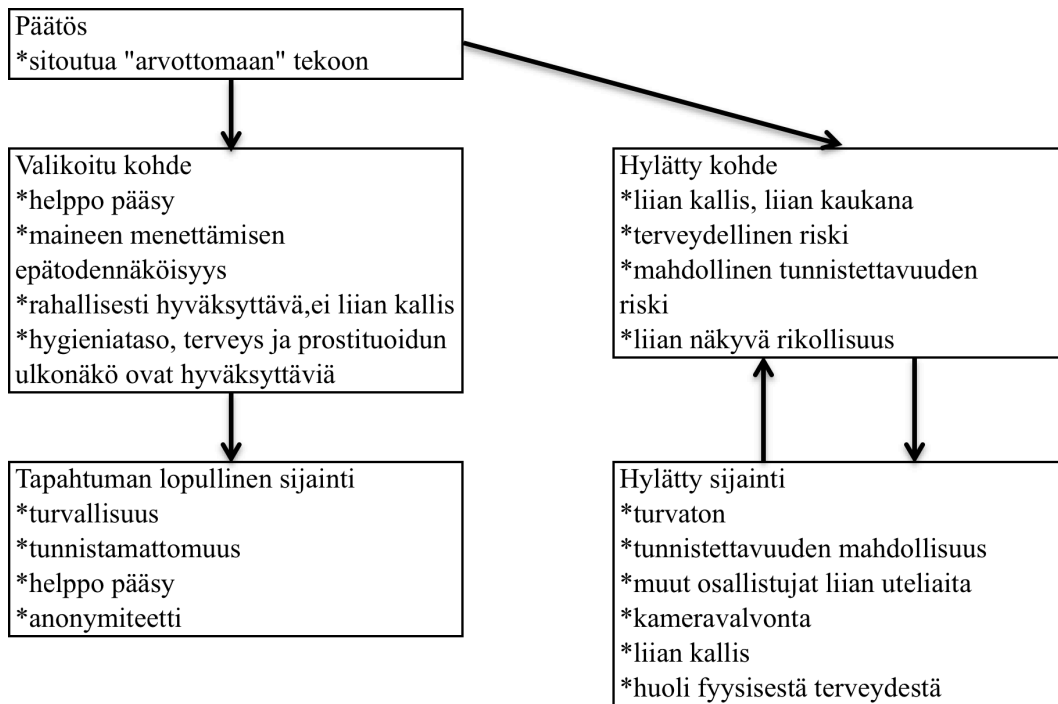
Päätös
*sitoutua "arvottomaan" tekoon

Valikoitu kohde
*helppo pääsy
*maineen menettämisen epätodennäköisyys
*rahallisesti hyväksyttävä,ei liian kallis
*hygieniataso, terveys ja prostituoidun ulkonäkö ovat hyväksyttäviä

Tapahtuman lopullinen sijainti
*turvallisuus
*tunnistamattomuus
*helppo pääsy
*anonymiteetti

Hylätty kohde
*liian kallis, liian kaukana
*terveydellinen riski
*mahdollinen tunnistettavuuden riski
*liian näkyvä rikollisuus

Hylätty sijainti
*turvaton
*tunnistettavuuden mahdollisuus
*muut osallistujat liian uteliaita
*kameravalvonta
*liian kallis
*huoli fyysisestä terveydestä